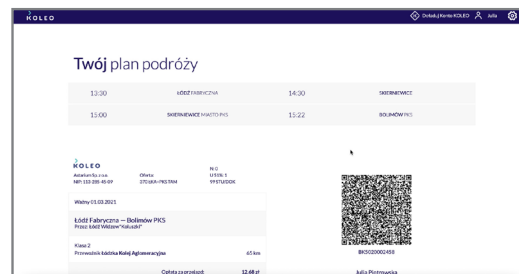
KOLEO

Doładuj Konto KOLEO Julia

Twój plan podróży

| 13:30 | ŁÓDŹ FABRYCZNA | 14:30 | SKIERNIEWICE |
|---|---|---|---|
| 15:00 | SKIERNIEWICE MIASTO PKS | 15:22 | BOLIMÓW PKS |

KOLEO
Asseco Sp. z o.o.
NIP: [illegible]

Oferta
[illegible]

N 0
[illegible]
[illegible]

Ważny 01.03.2021

Łódź Fabryczna — Bolimów PKS
Przez: Łódź Widzew "Kaliszki"

Klasa 2
Przewoźnik Łódzka Kolej Aglomeracyjna

65 km

Opłata za przejazd

12,48 zł

BKS020002458

Julia Piotrowska